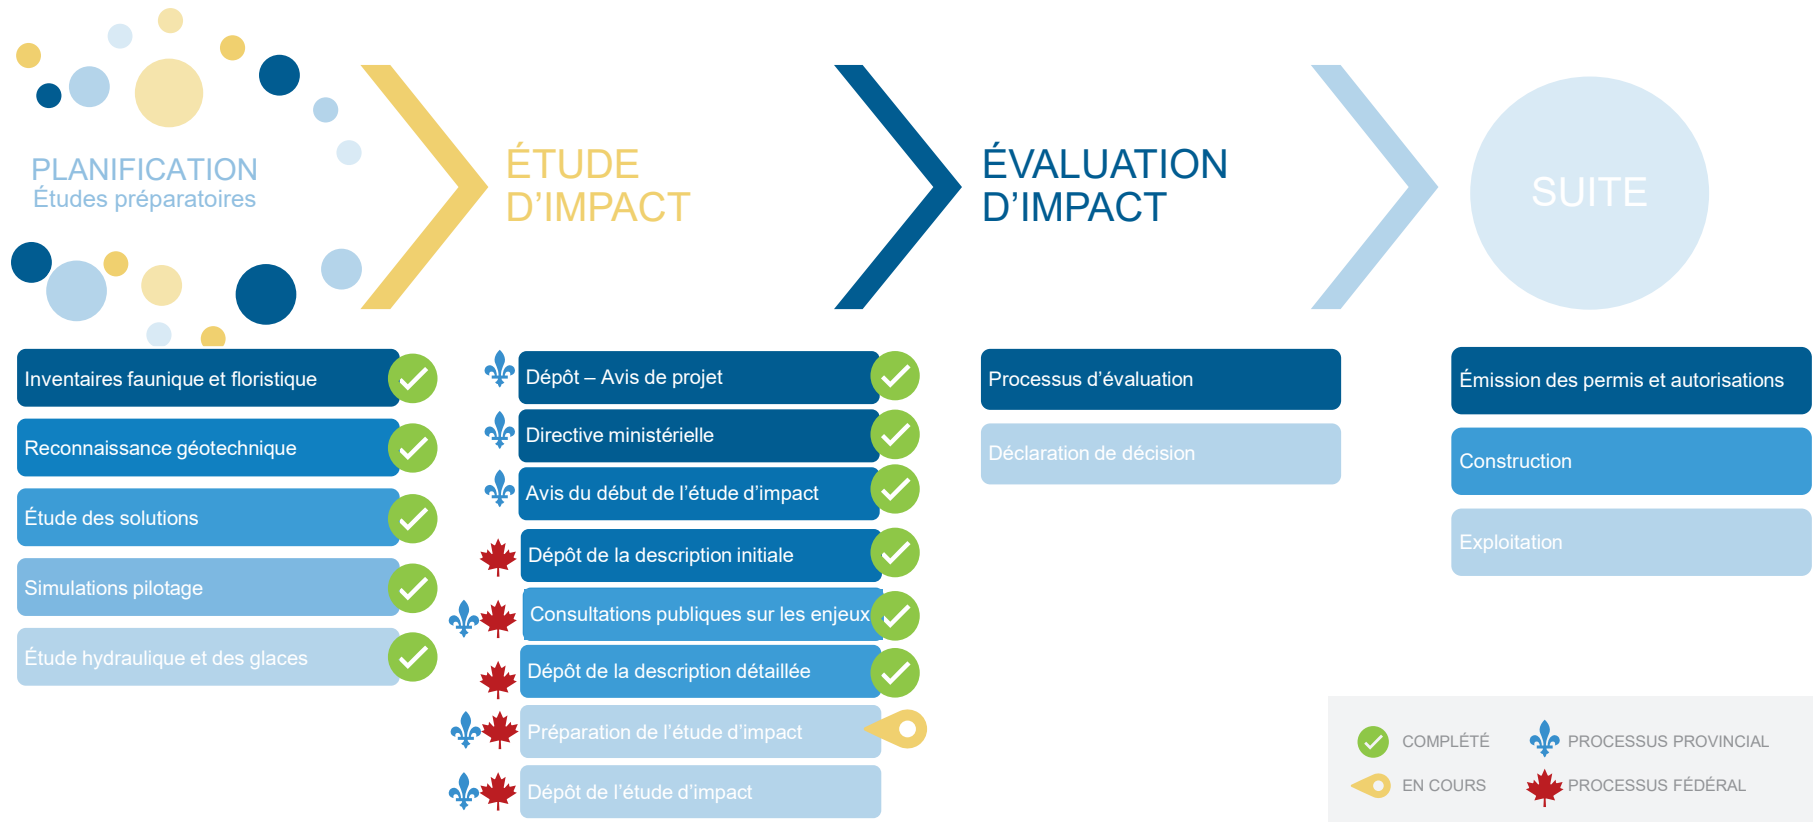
PLANIFICATION
Études préparatoires

ÉTUDE D’IMPACT

ÉVALUATION D’IMPACT

SUITE

Inventaires faunique et floristique

Reconnaissance géotechnique

Étude des solutions

Simulations pilotage

Étude hydraulique et des glaces

Dépôt – Avis de projet

Directive ministérielle

Avis du début de l’étude d’impact

Dépôt de la description initiale

Consultations publiques sur les enjeux

Dépôt de la description détaillée

Préparation de l’étude d’impact

Dépôt de l’étude d’impact

Processus d’évaluation

Déclaration de décision

Émission des permis et autorisations

Construction

Exploitation

COMPLÉTÉ
EN COURS
PROCESSUS PROVINCIAL
PROCESSUS FÉDÉRAL